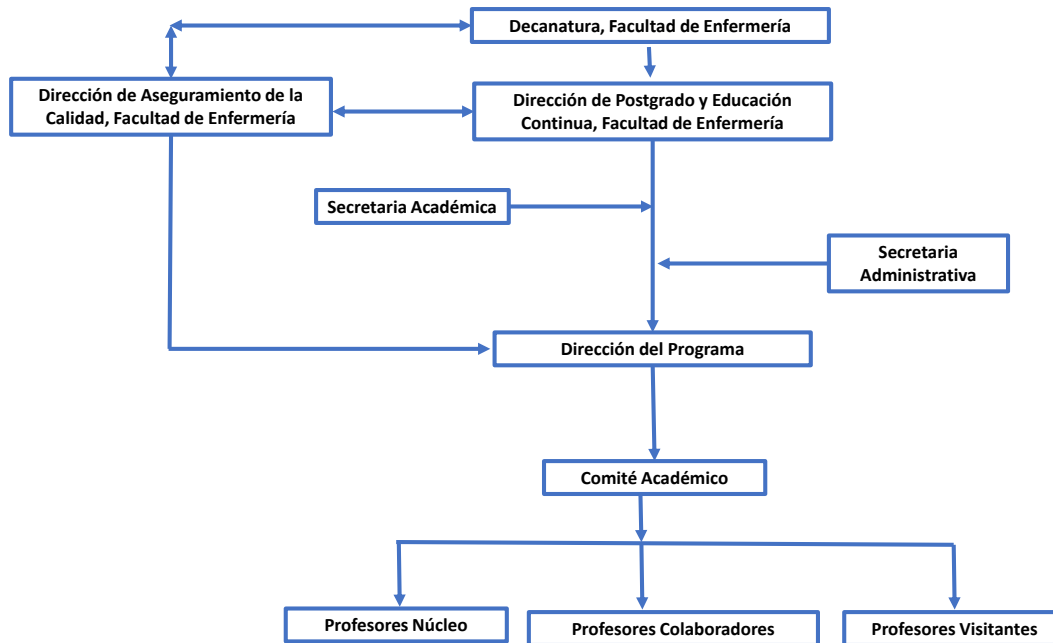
Decanatura, Facultad de Enfermería

Dirección de Aseguramiento de la Calidad, Facultad de Enfermería

Dirección de Postgrado y Educación Continua, Facultad de Enfermería

Secretaria Académica

Secretaria Administrativa

Dirección del Programa

Comité Académico

Profesores Núcleo

Profesores Colaboradores

Profesores Visitantes